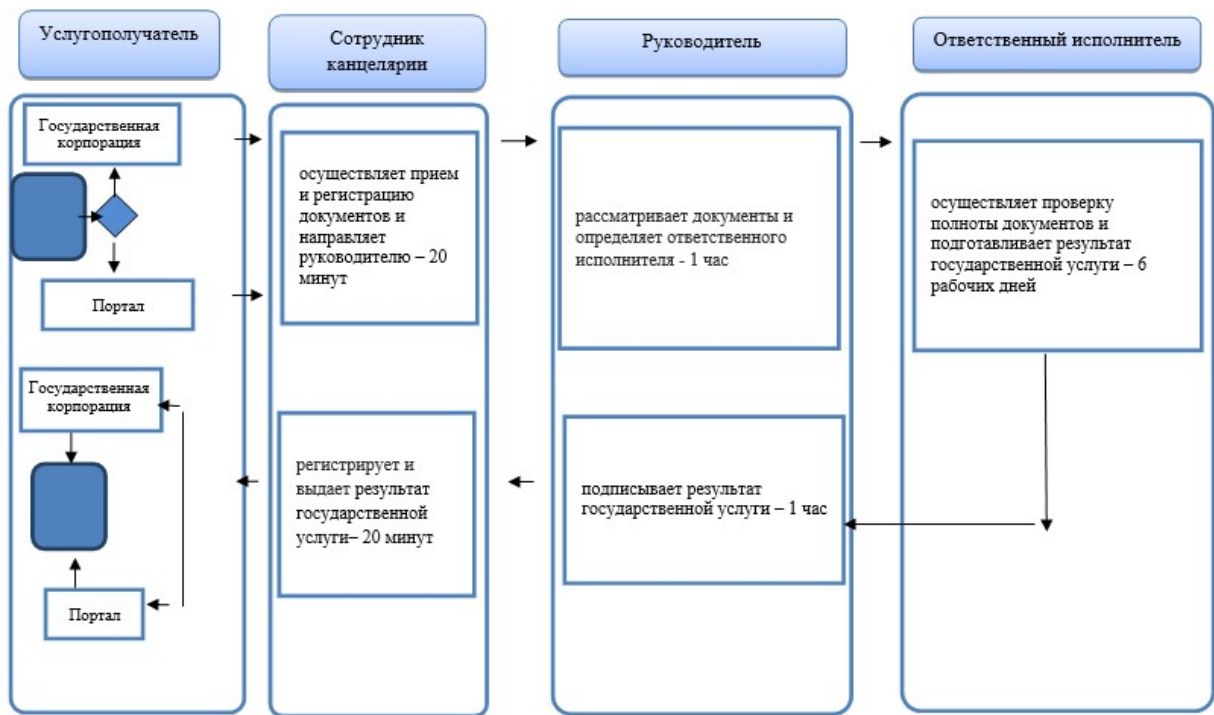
Услугополучатель

Сотрудник канцелярии

Руководитель

Ответственный исполнитель

Государственная корпорация

Портал

осуществляет прием и регистрацию документов и направляет руководителю – 20 минут

рассматривает документы и определяет ответственного исполнителя - 1 час

осуществляет проверку полноты документов и подготавливает результат государственной услуги – 6 рабочих дней

Государственная корпорация

Портал

регистрирует и выдает результат государственной услуги– 20 минут

подписывает результат государственной услуги – 1 час